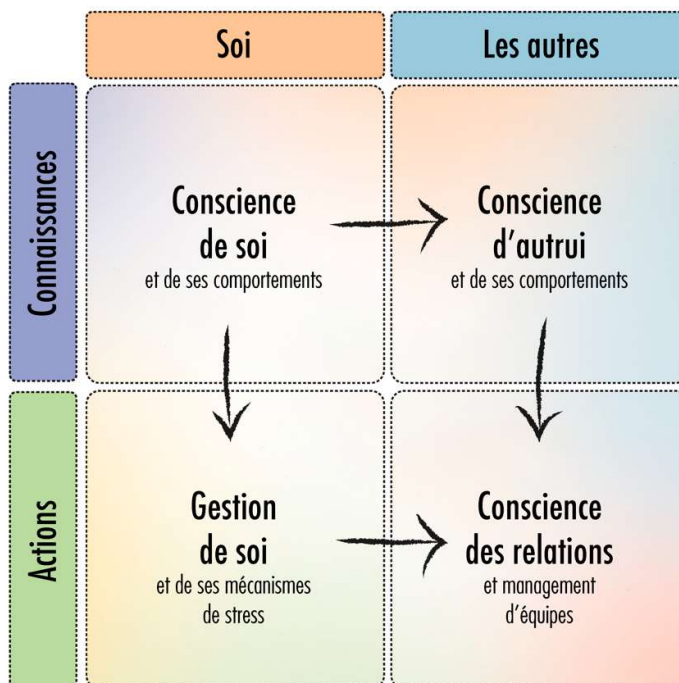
| | Soi | Les autres |
|---|---|---|
| Connaissances | Conscience de soi et de ses comportements | Conscience d'autrui et de ses comportements |
| Actions | Gestion de soi et de ses mécanismes de stress | Conscience des relations et management d'équipes |